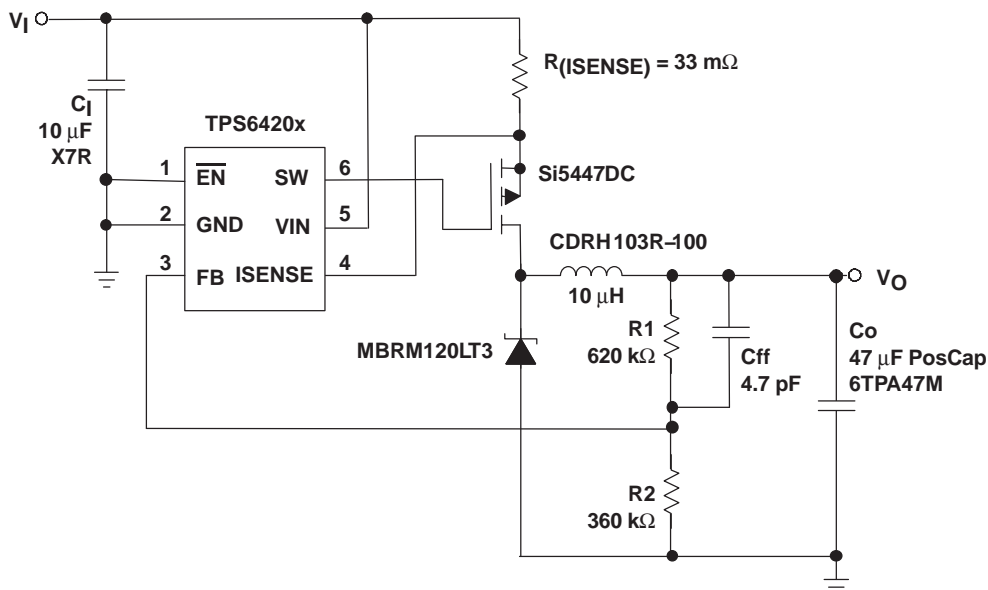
$V_I$

$R_{(ISENSE)}$ = 33 m$\Omega$

$C_I$
10 $\mu$F
X7R

TPS6420x

1 $\overline{EN}$
2 GND
3 FB
SW 6
VIN 5
ISENSE 4

Si5447DC

CDRH103R–100

10 $\mu$H

$V_O$

MBRM120LT3

R1
620 k$\Omega$

Cff
4.7 pF

Co
47 $\mu$F PosCap
6TPA47M

R2
360 k$\Omega$